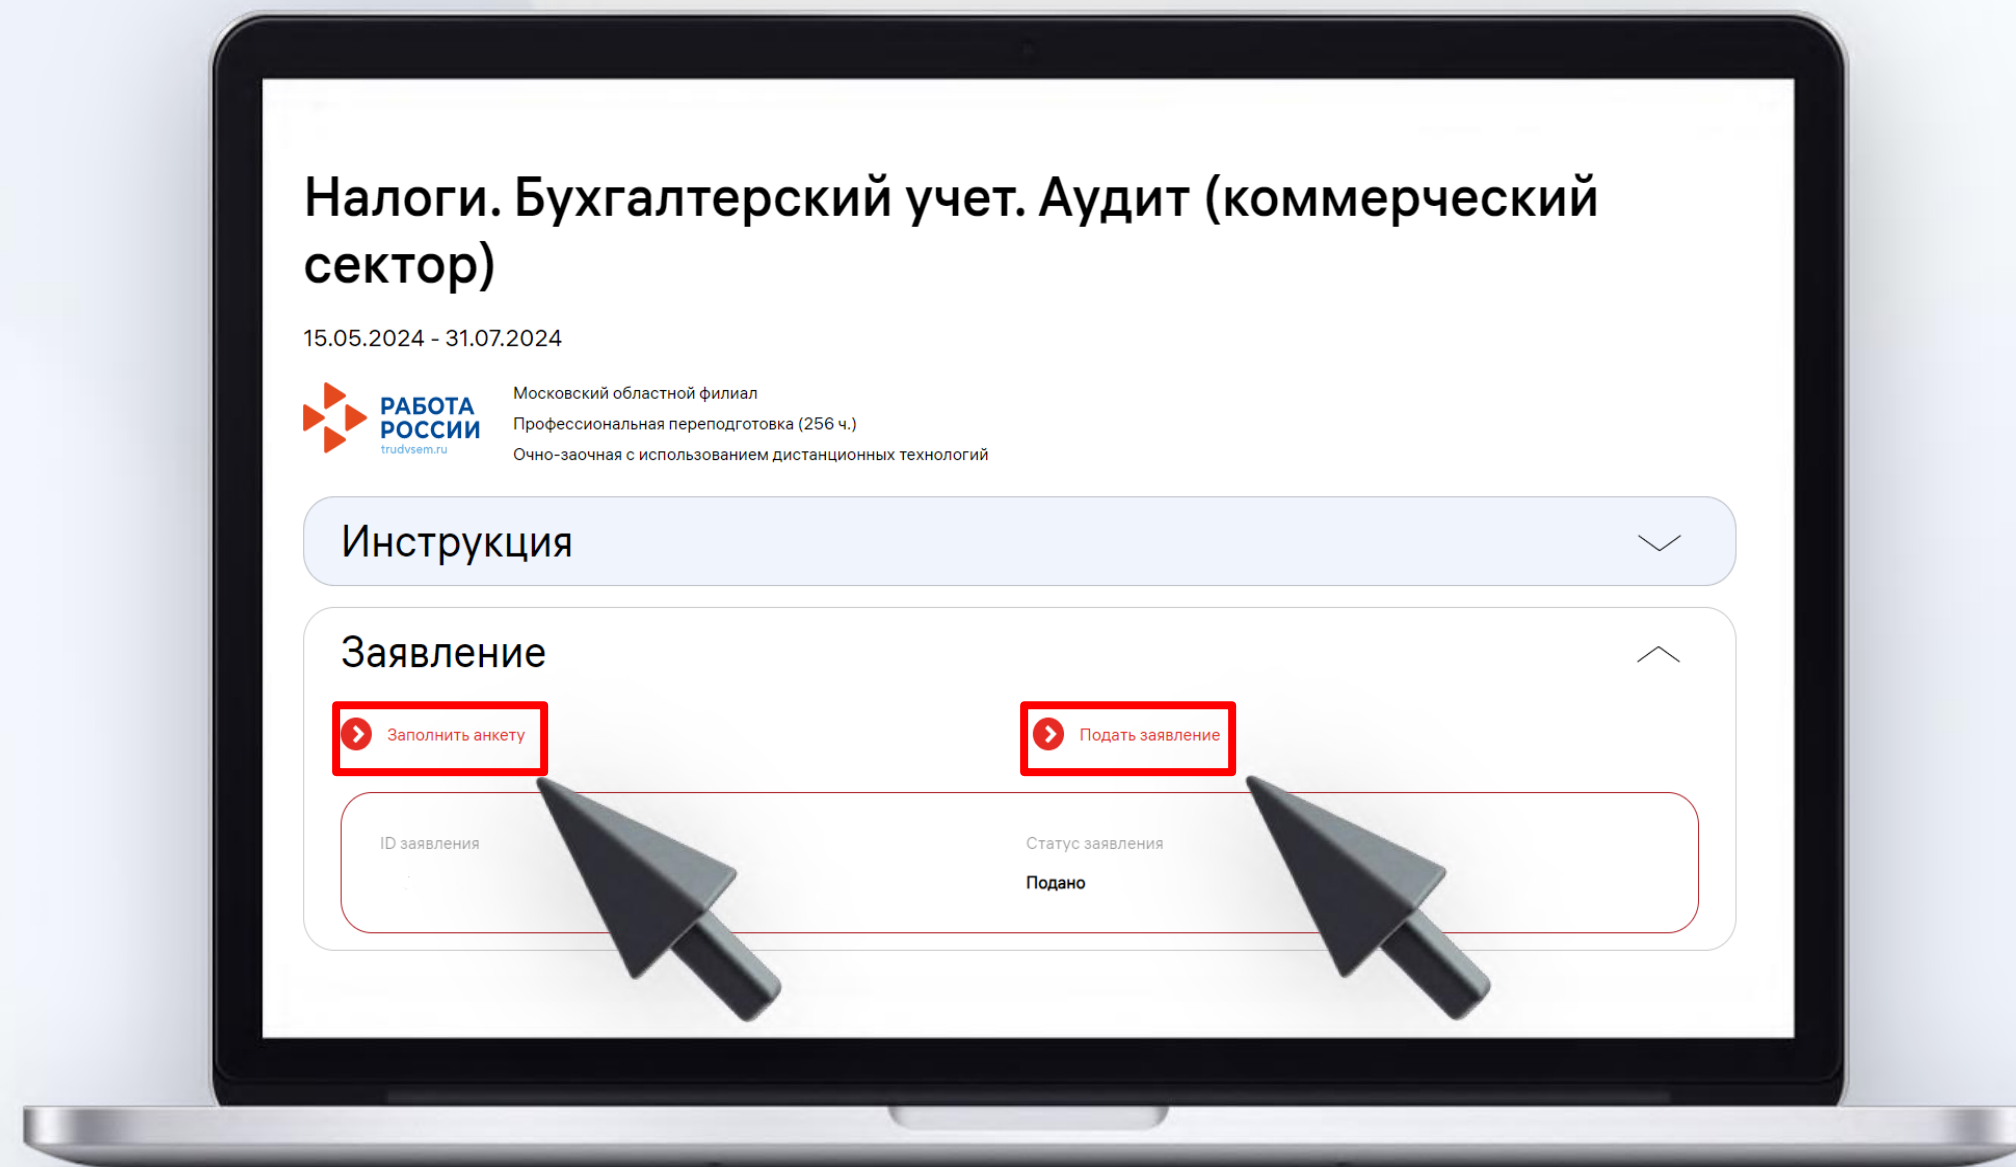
Налоги. Бухгалтерский учет. Аудит (коммерческий сектор)

15.05.2024 - 31.07.2024

РАБОТА РОССИИ
trudvsem.ru

Московский областной филиал
Профессиональная переподготовка (256 ч.)
Очно-заочная с использованием дистанционных технологий

Инструкция

Заявление

Заполнить анкету

Подать заявление

ID заявления

Статус заявления
Подано